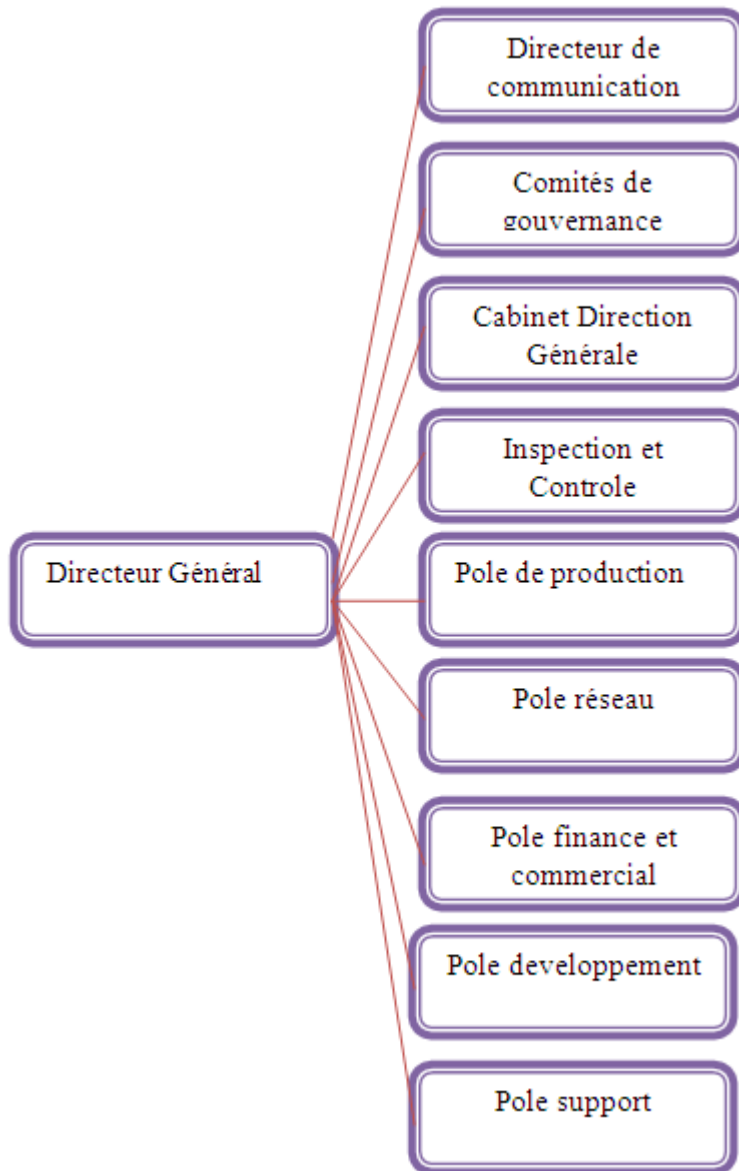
Directeur Général

Directeur de communication

Comités de gouvernance

Cabinet Direction Générale

Inspection et Controle

Pole de production

Pole réseau

Pole finance et commercial

Pole developpement

Pole support